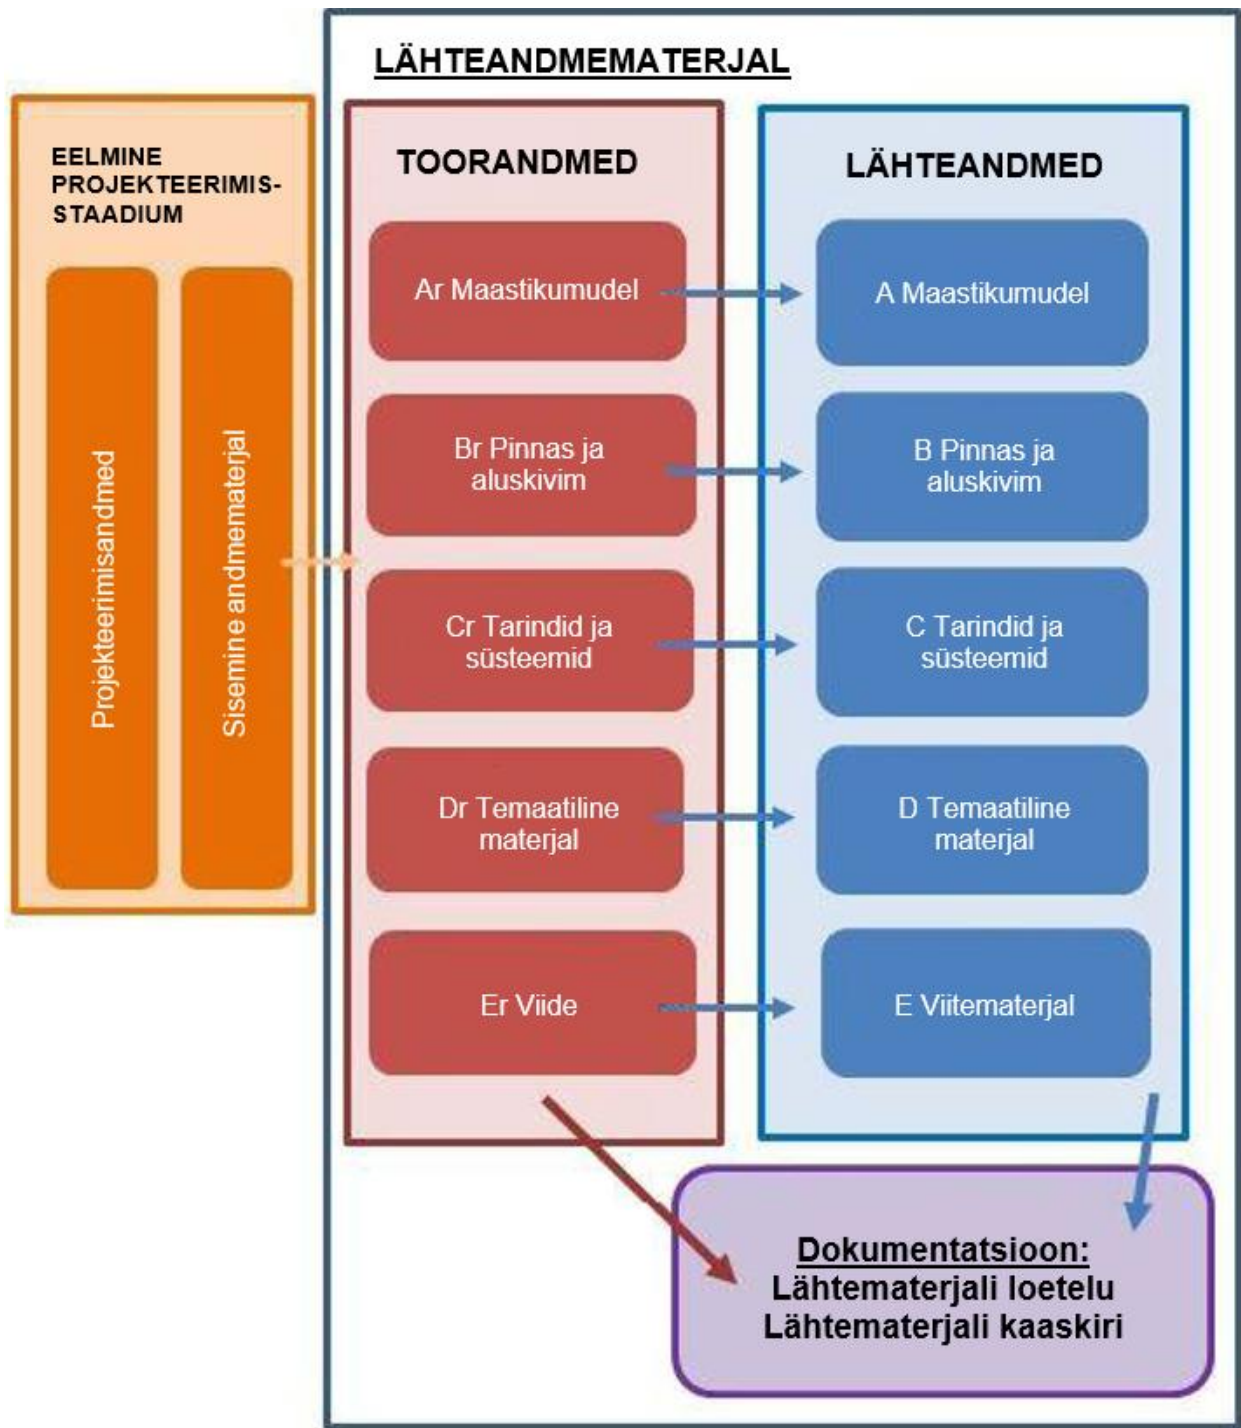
LÄHTEANDMEMATERJAL

EELMINE PROJEKTEERIMIS-STAADIUM

Projekteerimisandmed

Sisemine andmematerjal

TOORANDMED

Ar Maastikumudel

Br Pinnas ja aluskivim

Cr Tarindid ja süsteemid

Dr Temaatiline materjal

Er Viide

LÄHTEANDMED

A Maastikumudel

B Pinnas ja aluskivim

C Tarindid ja süsteemid

D Temaatiline materjal

E Viitematerjal

Dokumentatsioon:
Lähtematerjali loetelu
Lähtematerjali kaaskiri